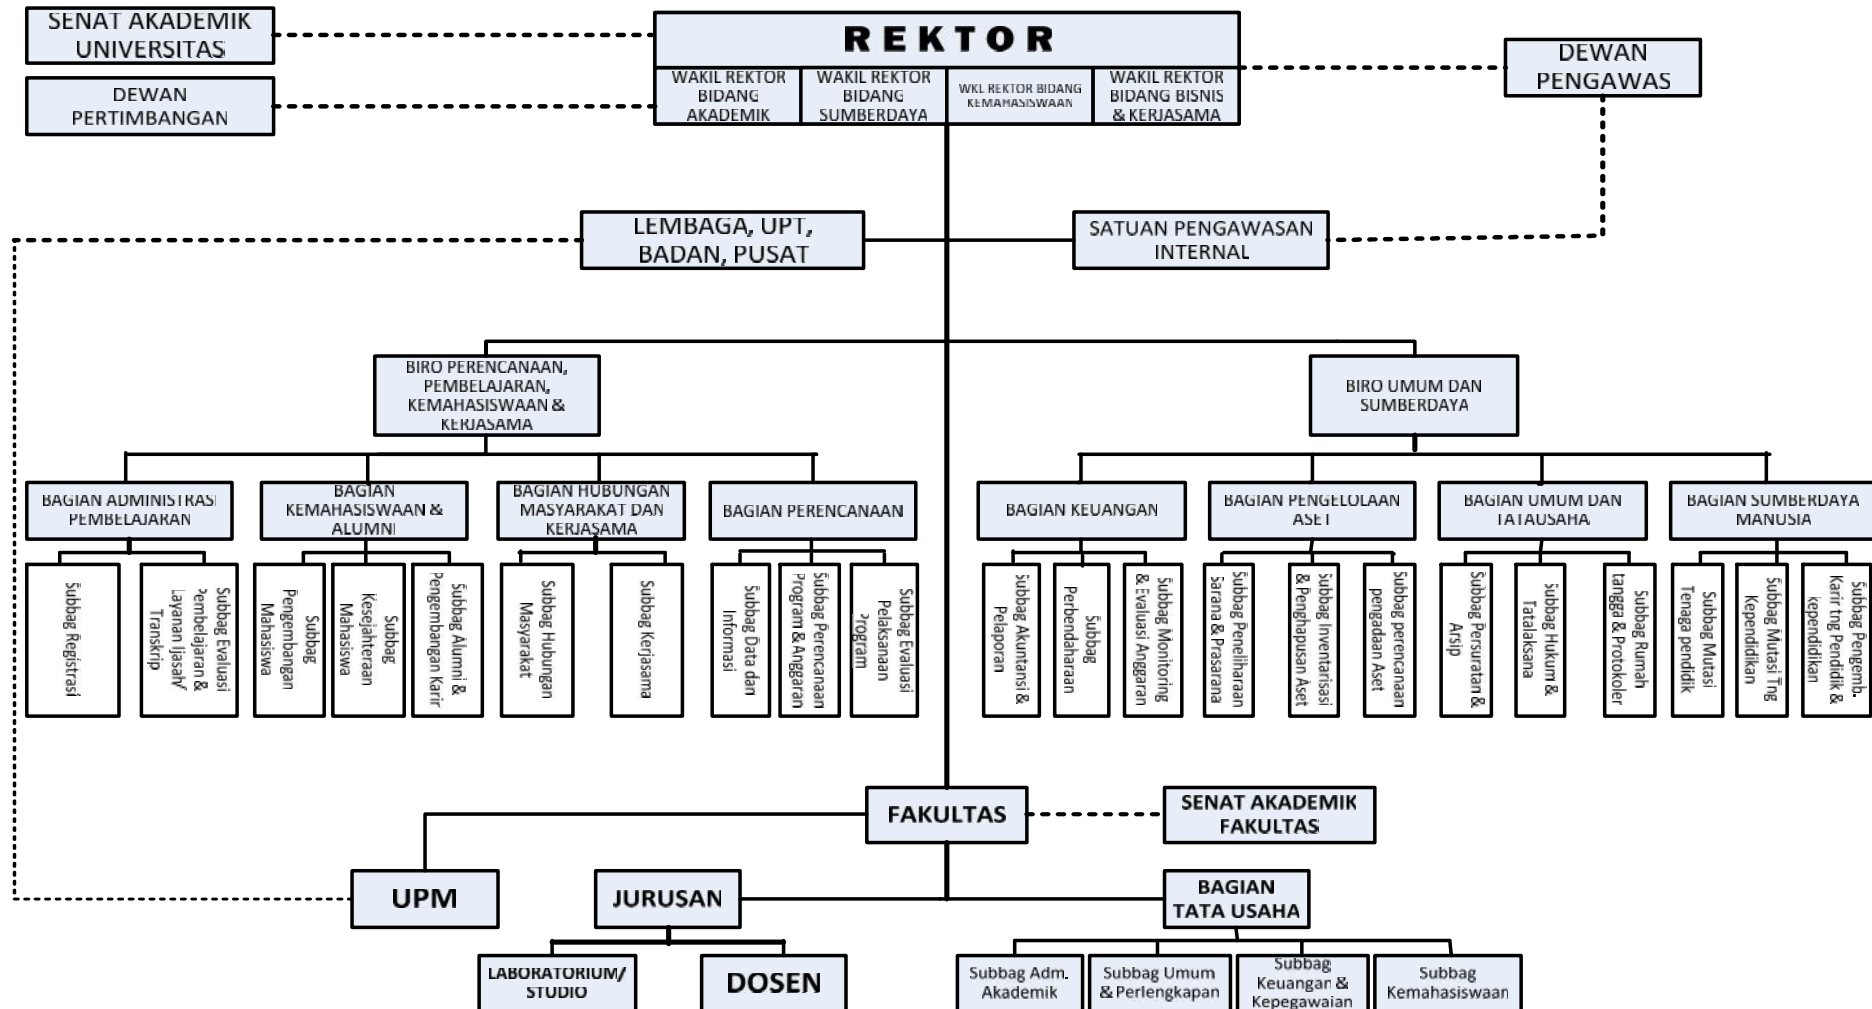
SENAT AKADEMIK UNIVERSITAS

DEWAN PERTIMBANGAN

REKTOR

WAKIL REKTOR BIDANG AKADEMIK

WAKIL REKTOR BIDANG SUMBERDAYA

WKL REKTOR BIDANG KEMAHASISWAAN

WAKIL REKTOR BIDANG BISNIS & KERJASAMA

DEWAN PENGAWAS

LEMBAGA, UPT, BADAN, PUSAT

SATUAN PENGAWASAN INTERNAL

BIRO PERENCANAAN, PEMBELAJARAN, KEMAHASISWAAN & KERJASAMA

BIRO UMUM DAN SUMBERDAYA

BAGIAN ADMINISTRASI PEMBELAJARAN

Subbag Registrasi

Subbag Evaluasi Pembelajaran & Layanan Ijasah/ Transkrip

BAGIAN KEMAHASISWAAN & ALUMNI

Subbag Pengembangan Mahasiswa

Subbag Kesejahteraan Mahasiswa

Subbag Alumni & Pengembangan Karir

BAGIAN HUBUNGAN MASYARAKAT DAN KERJASAMA

Subbag Hubungan Masyarakat

Subbag Kerjasama

BAGIAN PERENCANAAN

Subbag Data dan Informasi

Subbag Perencanaan Program & Anggaran

Subbag Evaluasi Pelaksanaan Program

BAGIAN KEUANGAN

Subbag Akuntansi & Pelaporan

Subbag Perbendaharaan

Subbag Monitoring & Evaluasi Anggaran

BAGIAN PENGELOLAAN ASET

Subbag Pemeliharaan Sarana & Prasarana

Subbag Inventarisasi & Penghapusan Aset

Subbag perencanaan pengadaan Aset

BAGIAN UMUM DAN TATAUSAHA

Subbag Persuratan & Arsip

Subbag Hukum & Tatalaksana

Subbag Rumah tangga & Protokoler

BAGIAN SUMBERDAYA MANUSIA

Subbag Mutasi Tenaga pendidik

Subbag Mutasi Tng Kependidikan

Subbag Pengemb. Karir tng Pendidik & kependidikan

FAKULTAS

SENAT AKADEMIK FAKULTAS

UPM

JURUSAN

BAGIAN TATA USAHA

LABORATORIUM/ STUDIO

DOSEN

Subbag Adm. Akademik

Subbag Umum & Perlengkapan

Subbag Keuangan & Kepegawaian

Subbag Kemahasiswaan